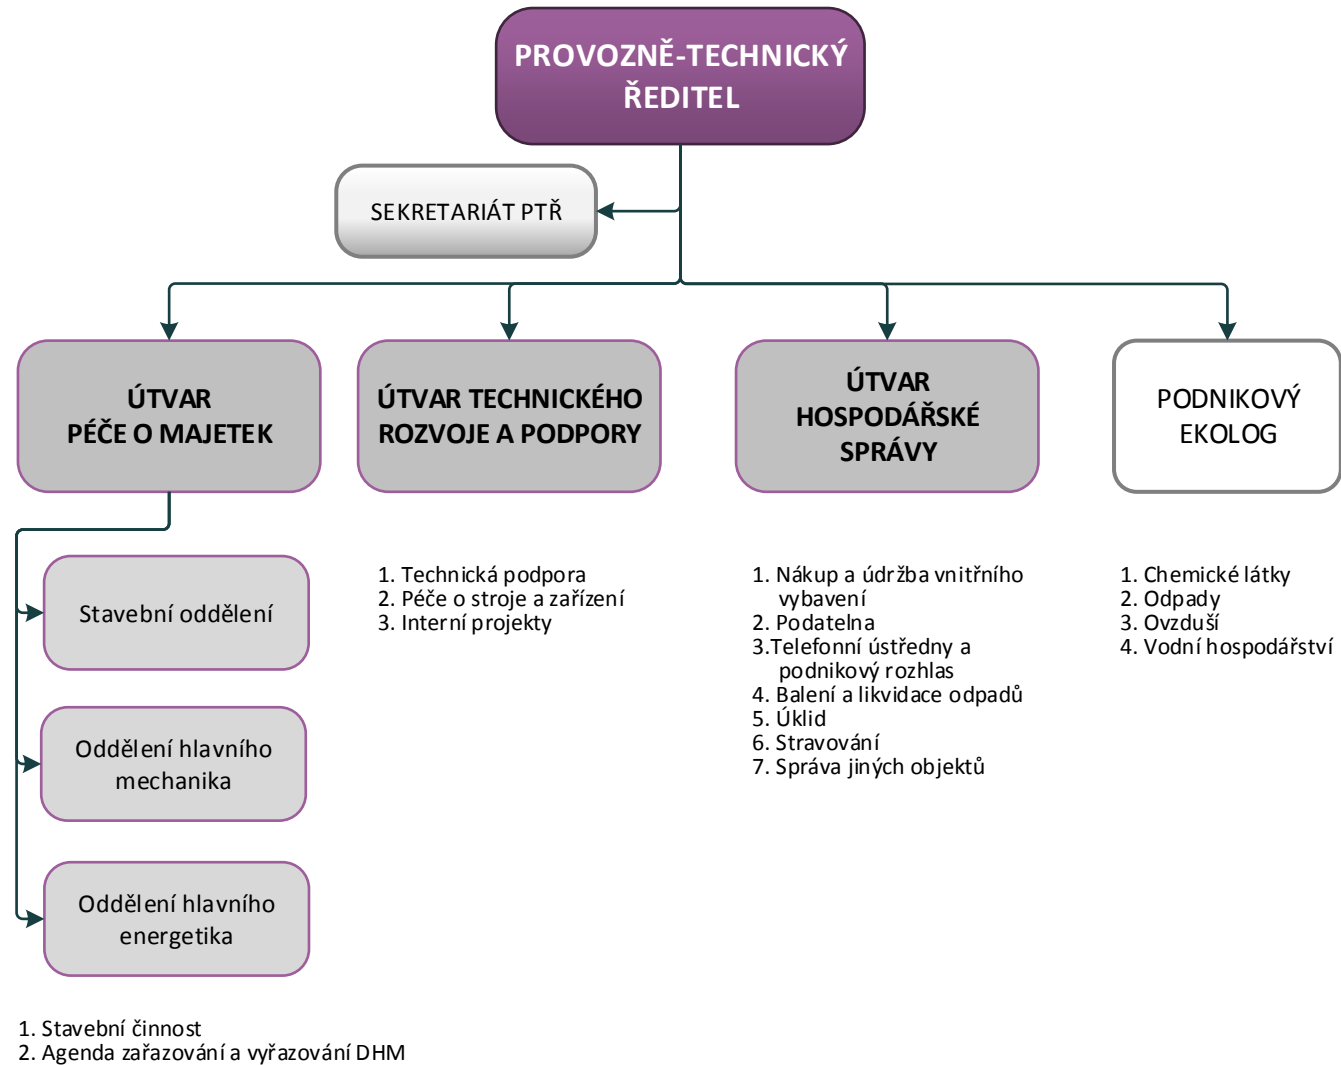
PROVOZNĚ-TECHNICKÝ ŘEDITEL

SEKRETARIÁT PTŘ

ÚTVAR PÉČE O MAJETEK

ÚTVAR TECHNICKÉHO ROZVOJE A PODPORY

ÚTVAR HOSPODÁŘSKÉ SPRÁVY

PODNIKOVÝ EKOLOG

Stavební oddělení

Oddělení hlavního mechanika

Oddělení hlavního energetika

1. Technická podpora
2. Péče o stroje a zařízení
3. Interní projekty

1. Nákup a údržba vnitřního vybavení
2. Podatelna
3.Telefonní ústředny a podnikový rozhlas
4. Balení a likvidace odpadů
5. Úklid
6. Stravování
7. Správa jiných objektů

1. Chemické látky
2. Odpady
3. Ovzduší
4. Vodní hospodářství

1. Stavební činnost
2. Agenda zařazování a vyřazování DHM